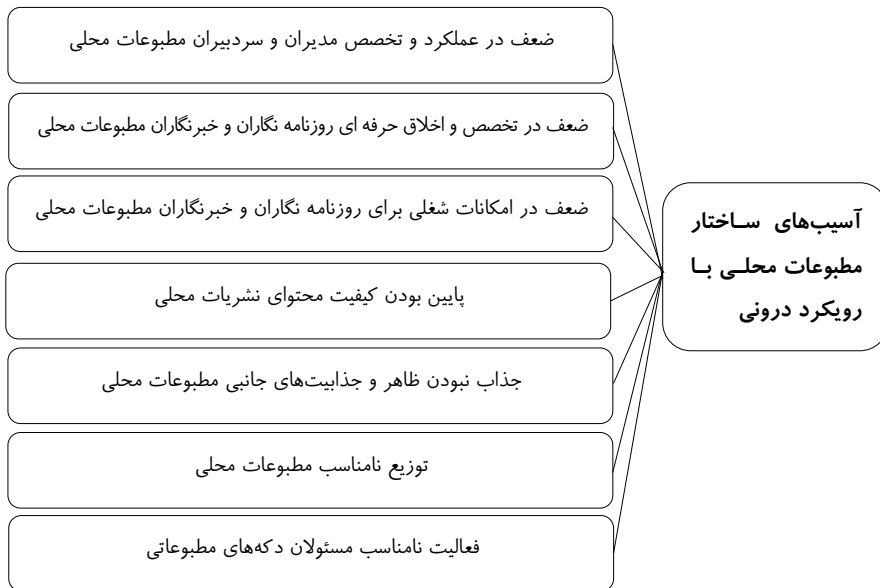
آسیب‌های ساختار مطبوعات محلی با رویکرد درونی

ضعف در عملکرد و تخصص مدیران و سردبیران مطبوعات محلی

ضعف در تخصص و اخلاق حرفه ای روزنامه نگاران و خبرنگاران مطبوعات محلی

ضعف در امکانات شغلی برای روزنامه نگاران و خبرنگاران مطبوعات محلی

پایین بودن کیفیت محتوای نشریات محلی

جذاب نبودن ظاهر و جذابیت‌های جانبی مطبوعات محلی

توزیع نامناسب مطبوعات محلی

فعالیت نامناسب مسئولان دکه‌های مطبوعاتی